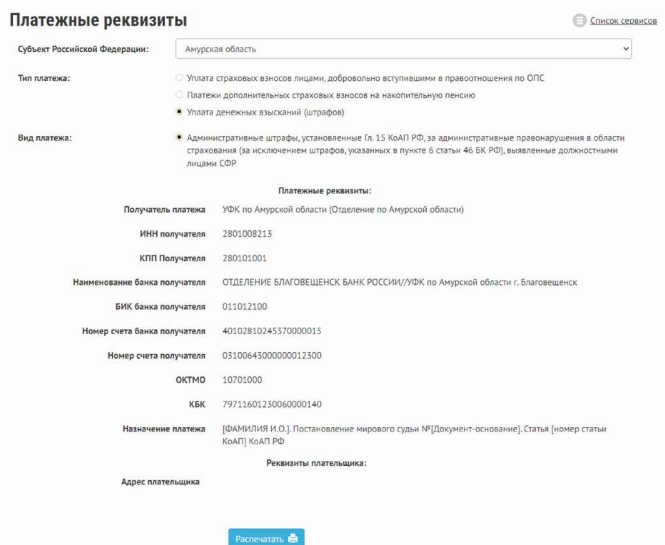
Платежные реквизиты

Список сервисов

Субъект Российской Федерации: Амурская область

Тип платежа:

Уплата страховых взносов лицами, добровольно вступившими в правоотношения по ОПС

Платежи дополнительных страховых взносов на накопительную пенсию

Уплата денежных взысканий (штрафов)

Вид платежа:

Административные штрафы, установленные Гл. 15 КоАП РФ, за административные правонарушения в области страхования (за исключением штрафов, указанных в пункте 6 статьи 46 БК РФ), выявленные должностными лицами СФР

Платежные реквизиты:

| | |
|---|---|
| Получатель платежа | УФК по Амурской области (Отделение по Амурской области) |
| ИНН получателя | 2801008213 |
| КПП Получателя | 280101001 |
| Наименование банка получателя | ОТДЕЛЕНИЕ БЛАГОВЕЩЕНСК БАНК РОССИИ//УФК по Амурской области г. Благовещенск |
| БИК банка получателя | 011012100 |
| Номер счета банка получателя | 40102810245370000015 |
| Номер счета получателя | 03100643000000012300 |
| ОКТМО | 10701000 |
| КБК | 79711601230060000140 |
| Назначение платежа | [ФАМИЛИЯ И.О.]. Постановление мирового судьи №[Документ-основание]. Статья [номер статьи КоАП] КоАП РФ |

Реквизиты плательщика:

Адрес плательщика

Распечатать